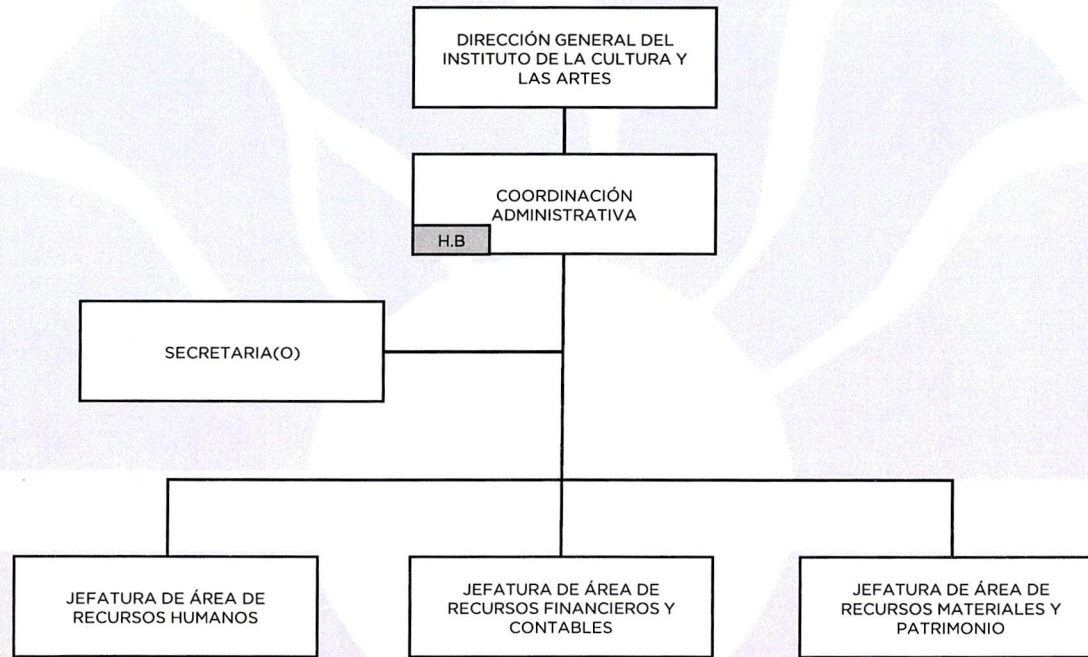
DIRECCIÓN GENERAL DEL INSTITUTO DE LA CULTURA Y LAS ARTES

COORDINACIÓN ADMINISTRATIVA

H.B

SECRETARIA(O)

JEFATURA DE ÁREA DE RECURSOS HUMANOS

JEFATURA DE ÁREA DE RECURSOS FINANCIEROS Y CONTABLES

JEFATURA DE ÁREA DE RECURSOS MATERIALES Y PATRIMONIO